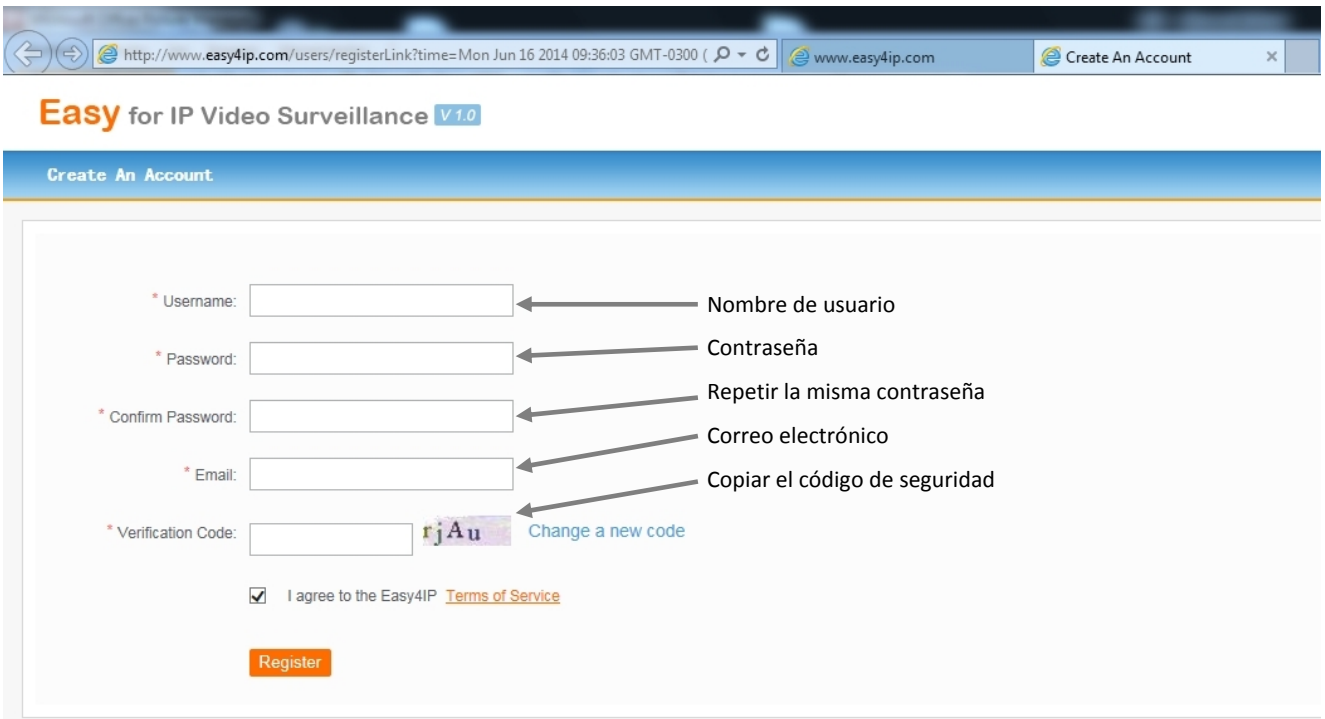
http://www.easy4ip.com/users/registerLink?time=Mon Jun 16 2014 09:36:03 GMT-0300 (
www.easy4ip.com
Create An Account ×

Easy for IP Video Surveillance V1.0

Create An Account

* Username:
Nombre de usuario

* Password:
Contraseña

* Confirm Password:
Repetir la misma contraseña

* Email:
Correo electrónico

Copiar el código de seguridad

* Verification Code: rjAu Change a new code

I agree to the Easy4IP Terms of Service

Register